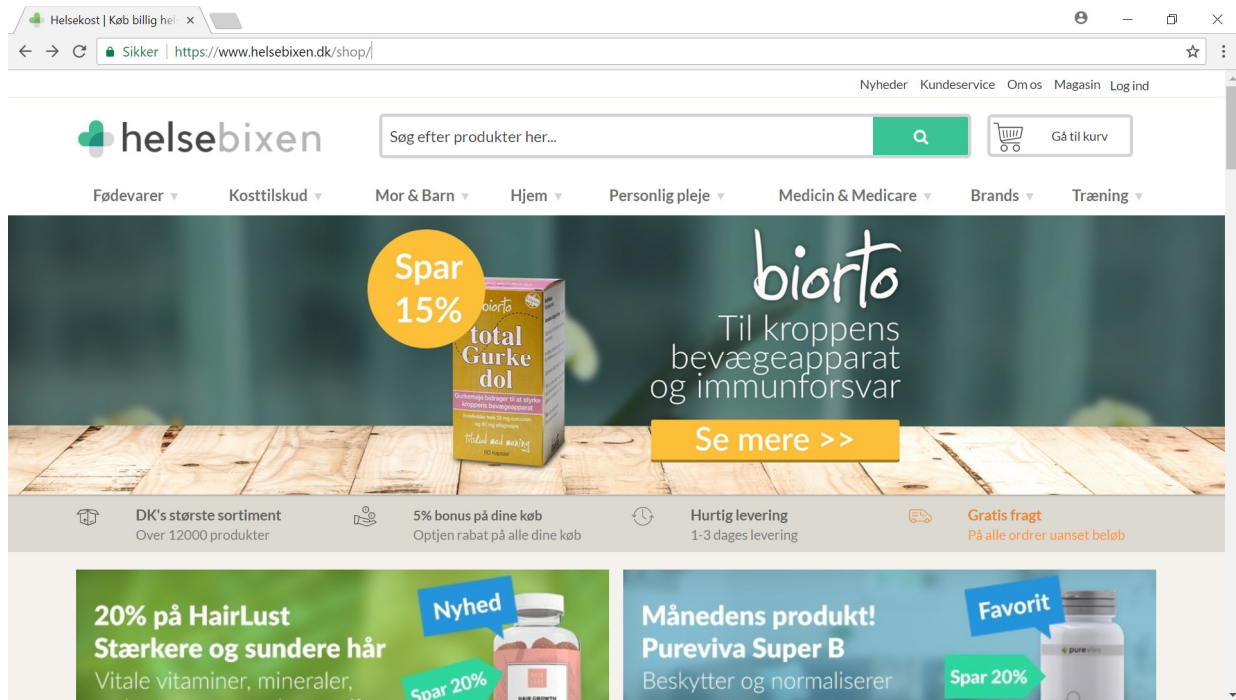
Helsekost | Køb billig hel ×

Sikker | https://www.helsebixen.dk/shop/

Nyheder Kundeservice Om os Magasin Log ind

helsebixen

Søg efter produkter her...

Gå til kurv

Fødevarer ▾ Kosttilskud ▾ Mor & Barn ▾ Hjem ▾ Personlig pleje ▾ Medicin & Medicare ▾ Brands ▾ Træning ▾

Spar 15%

biorto total Gurke dol

Gurkemeje bidrager til at styrke kroppens bevægeapparat

60 kapsler

biorto

Til kroppens bevægeapparat og immunforsvar

Se mere >>

DK's største sortiment
Over 12000 produkter

5% bonus på dine køb
Optjen rabat på alle dine køb

Hurtig levering
1-3 dages levering

Gratis fragt
På alle ordrer uanset beløb

20% på HairLust
Stærkere og sundere hår
Vitale vitaminer, mineraler,

Nyhed

Spar 20%

HAIR GROWTH

Månedens produkt!
Pureviva Super B
Beskytter og normaliserer

Favorit

Spar 20%

pureviva